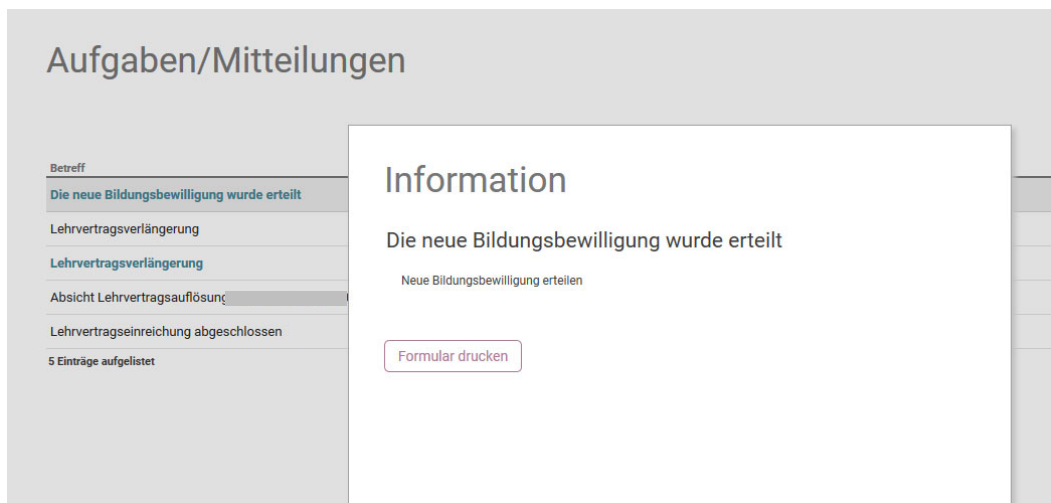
Aufgaben/Mitteilungen

Betreff
Die neue Bildungsbewilligung wurde erteilt
Lehrvertragsverlängerung
Lehrvertragsverlängerung
Absicht Lehrvertragsauflösung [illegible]
Lehrvertragseinreichung abgeschlossen
5 Einträge aufgelistet

Information

Die neue Bildungsbewilligung wurde erteilt

Neue Bildungsbewilligung erteilen

Formular drucken